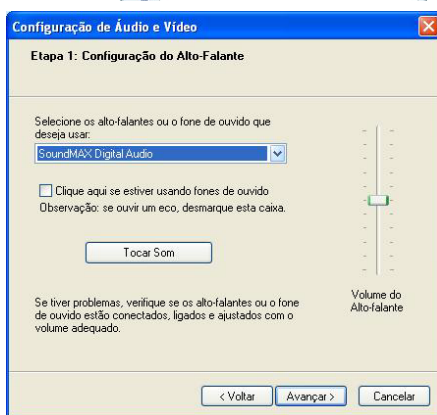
Configuração de Áudio e Vídeo

Etapa 1: Configuração do Alto-Falante

Selecione os alto-falantes ou o fone de ouvido que deseja usar:

SoundMAX Digital Audio

Clique aqui se estiver usando fones de ouvido

Observação: se ouvir um eco, desmarque esta caixa.

Tocar Som

Volume do Alto-falante

Se tiver problemas, verifique se os alto-falantes ou o fone de ouvido estão conectados, ligados e ajustados com o volume adequado.

< Voltar

Avançar >

Cancelar